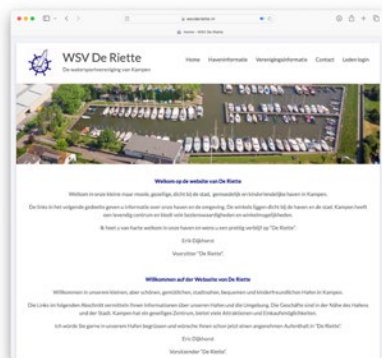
wsvderiette.nl

Home - WSV De Riette

WSV De Riette

De watersportvereniging van Kampen

Home Haveninformatie Verenigingsinformatie Contact Leden login

Welkom op de website van De Riette

Welkom in onze kleine maar mooie, gezellige, dicht bij de stad, gemoedelijk en kindvriendelijke haven in Kampen.

De links in het volgende gedeelte geven u informatie over onze haven en de omgeving. De winkels liggen dicht bij de haven en de stad. Kampen heeft een levendig centrum en biedt vele bezienswaardigheden en winkelmogelijkheden.

Ik heet u van harte welkom in onze haven en wens u een prettig verblijf op "De Riette".

Erik Dijkhorst

Voorzitter "De Riette".

Willkommen auf der Webseite von De Riette

Willkommen in unserem kleinen, aber schönen, gemütlichen, stadtnahen, bequemen und kinderfreundlichen Hafen in Kampen.

Die Links im folgenden Abschnitt vermitteln Ihnen Informationen über unseren Hafen und die Umgebung. Die Geschäfte sind in der Nähe des Hafens und der Stadt. Kampen hat ein gesselliges Zentrum, bietet viele Attraktionen und Einkaufsmöglichkeiten.

Ich würde Sie gerne in unserem Hafen begrüssen und wünsche Ihnen schon jetzt einen angenehmen Aufenthalt in "De Riette".

Eric Dijkhorst

Vorsitzender "De Riette".